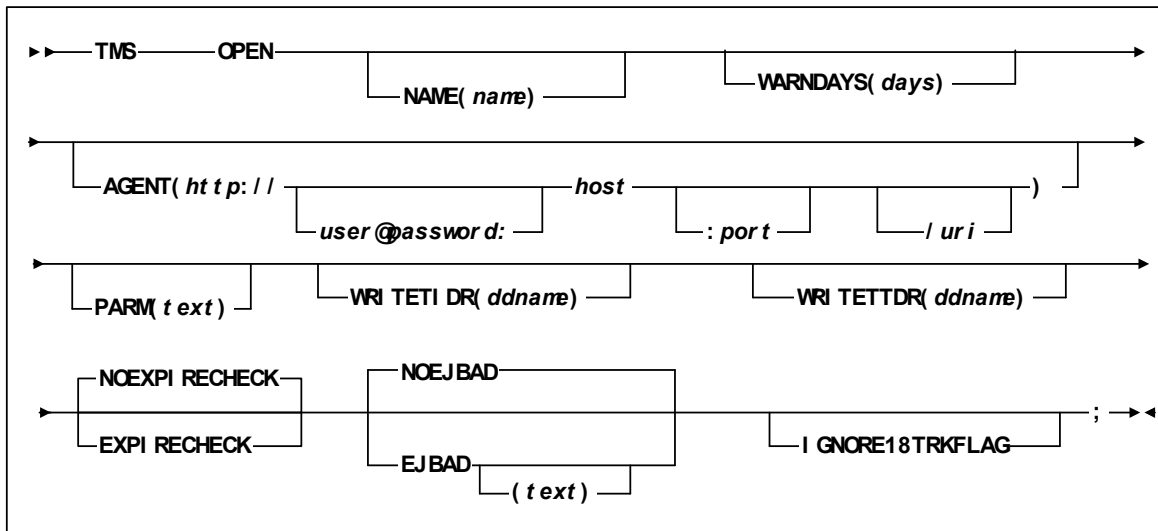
TMS OPEN

NAME( name)

WARNDAYS( days)

AGENT( ht t p: / /

user @passwor d:

host

: por t

/ ur i

)

PARM( t ext )

WRI TETI DR( ddname)

WRI TETTDR( ddname)

NOEXPI RECHECK

EXPI RECHECK

NOEJBAD

EJBAD

( t ext )

I GNORE18TRKFLAG

;